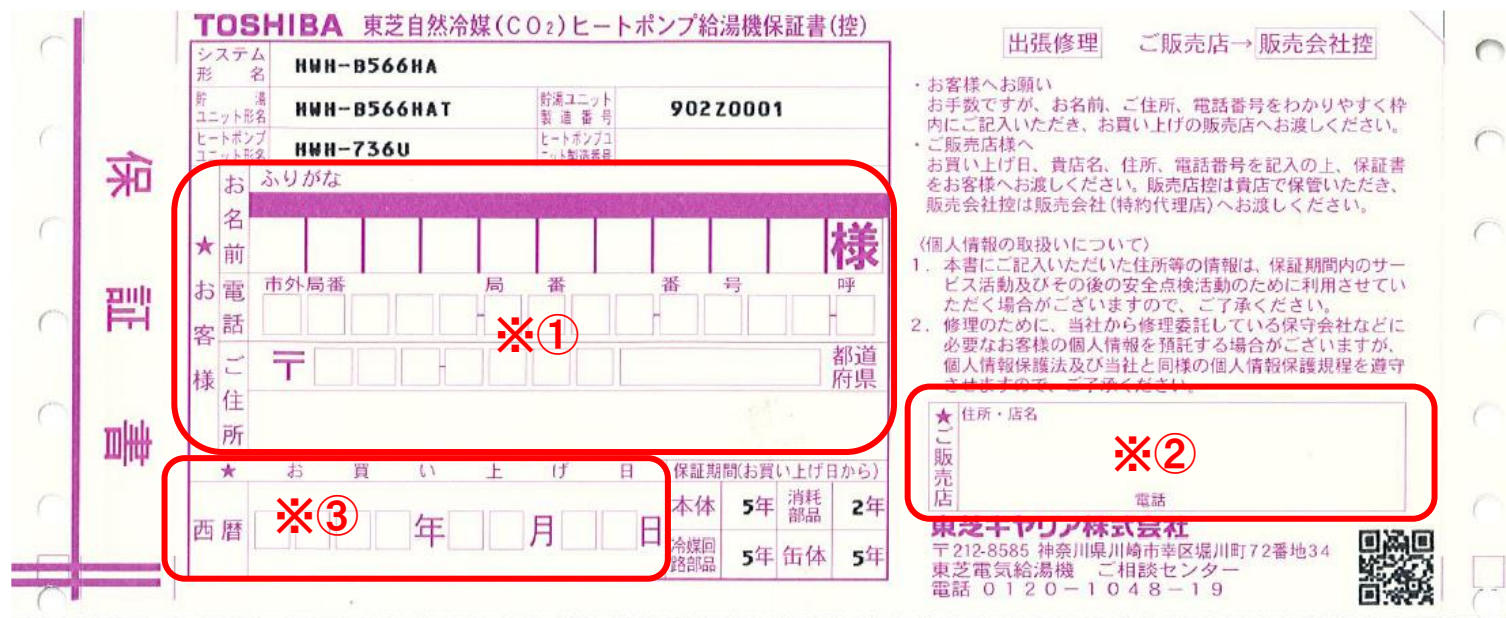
保証書

TOSHIBA 東芝自然冷媒($CO_2$)ヒートポンプ給湯機保証書(控)

| システム形名 | HWH-B566HA | | |
|---|---|---|---|
| 貯湯ユニット形名 | HWH-B566HAT | 貯湯ユニット製造番号 | 902Z0001 |
| ヒートポンプユニット形名 | HWH-736U | ヒートポンプユニット製造番号 | |

★お客様
お名前 ふりがな 様
お電話 市外局番 局番 番号 呼
ご住所 〒 都道府県

※①

★お買い上げ日
西暦 年 月 日

※③

| 保証期間(お買い上げ日から) | | | |
|---|---|---|---|
| 本体 | 5年 | 消耗部品 | 2年 |
| 冷媒回路部品 | 5年 | 缶体 | 5年 |

出張修理　ご販売店→販売会社控

・お客様へお願い
お手数ですが、お名前、ご住所、電話番号をわかりやすく枠内にご記入いただき、お買い上げの販売店へお渡しください。
・ご販売店様へ
お買い上げ日、貴店名、住所、電話番号を記入の上、保証書をお客様へお渡しください。販売店控は貴店で保管いただき、販売会社控は販売会社(特約代理店)へお渡しください。

〈個人情報の取扱いについて〉
1. 本書にご記入いただいた住所等の情報は、保証期間内のサービス活動及びその後の安全点検活動のために利用させていただく場合がございますので、ご了承ください。
2. 修理のために、当社から修理委託している保守会社などに必要なお客様の個人情報を預託する場合がございますが、個人情報保護法及び当社と同様の個人情報保護規程を遵守させますので、ご了承ください。

★ご販売店 住所・店名
電話

※②

東芝キヤリア株式会社
〒212-8585 神奈川県川崎市幸区堀川町72番地34
東芝電気給湯機 ご相談センター
電話 0120-1048-19